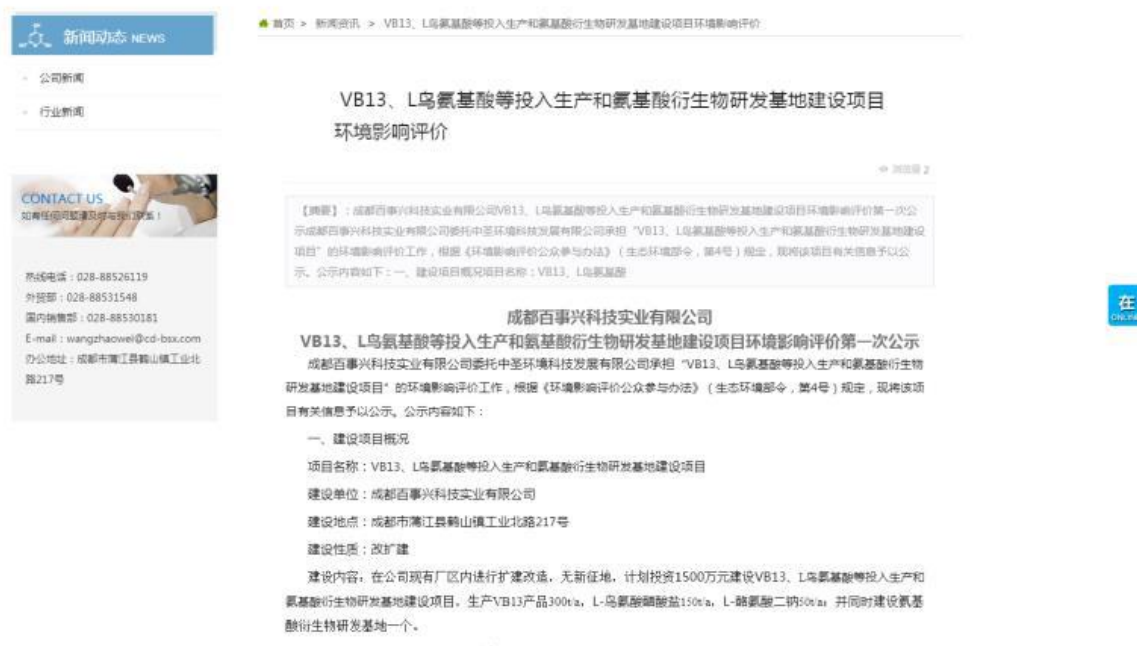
新闻动态 NEWS

公司新闻

行业新闻

CONTACT US
如有任何问题及时与我们联系！

热线电话：028-88526119
外贸部：028-88531548
国内销售部：028-88530181
E-mail：wangzhaowei@cd-bsx.com
办公地址：成都市蒲江县鹤山镇工业北路217号

首页 > 新闻资讯 > VB13、L乌氨基酸等投入生产和氨基酸衍生物研发基地建设项目环境影响评价

VB13、L乌氨基酸等投入生产和氨基酸衍生物研发基地建设项目环境影响评价

浏览量 2

【摘要】：成都百事兴科技实业有限公司VB13、L乌氨基酸等投入生产和氨基酸衍生物研发基地建设项目环境影响评价第一次公示成都百事兴科技实业有限公司委托中圣环境科技发展有限公司承担"VB13、L乌氨基酸等投入生产和氨基酸衍生物研发基地建设项目"的环境影响评价工作，根据《环境影响评价公众参与办法》（生态环境部令，第4号）规定，现将该项目有关信息予以公示。公示内容如下：一、建设项目概况项目名称：VB13、L乌氨基酸

成都百事兴科技实业有限公司
VB13、L乌氨基酸等投入生产和氨基酸衍生物研发基地建设项目环境影响评价第一次公示

成都百事兴科技实业有限公司委托中圣环境科技发展有限公司承担"VB13、L乌氨基酸等投入生产和氨基酸衍生物研发基地建设项目"的环境影响评价工作，根据《环境影响评价公众参与办法》（生态环境部令，第4号）规定，现将该项目有关信息予以公示。公示内容如下：

一、建设项目概况

项目名称：VB13、L乌氨基酸等投入生产和氨基酸衍生物研发基地建设项目

建设单位：成都百事兴科技实业有限公司

建设地点：成都市蒲江县鹤山镇工业北路217号

建设性质：改扩建

建设内容：在公司现有厂区内进行扩建改造，无新征地，计划投资1500万元建设VB13、L乌氨基酸等投入生产和氨基酸衍生物研发基地建设项目。生产VB13产品300t/a，L-乌氨酸醋酸盐150t/a，L-酪氨酸二钠50t/a；并同时建设氨基酸衍生物研发基地一个。

在
ONLINE